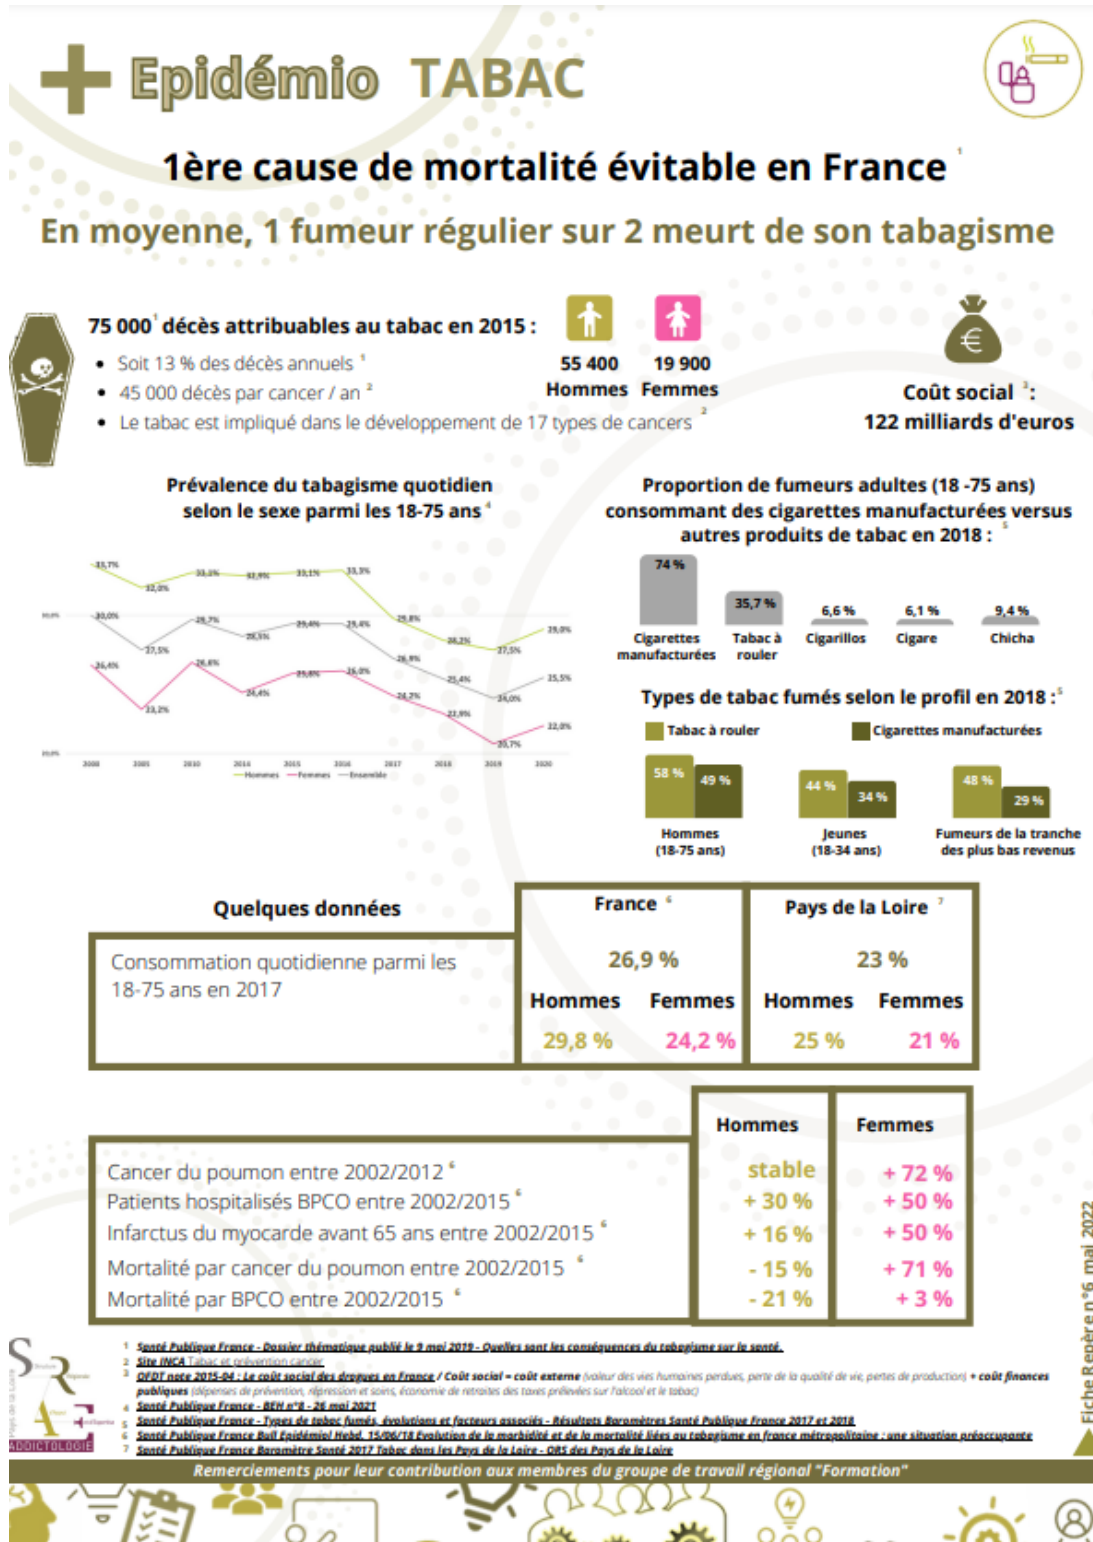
Epidémio TABAC

1ère cause de mortalité évitable en France $^1$

En moyenne, 1 fumeur régulier sur 2 meurt de son tabagisme

75 000$^1$ décès attribuables au tabac en 2015 :

- Soit 13 % des décès annuels $^1$
- 45 000 décès par cancer / an $^2$
- Le tabac est impliqué dans le développement de 17 types de cancers $^2$

55 400 Hommes
19 900 Femmes

Coût social $^3$ : 122 milliards d'euros

Prévalence du tabagisme quotidien selon le sexe parmi les 18-75 ans $^4$

35,7% 32,0% 33,3% 32,9% 33,1% 33,3% 29,8% 28,2% 27,5% 29,0%
30,0% 27,5% 29,7% 28,5% 29,4% 29,4% 26,9% 25,4% 24,0% 25,5%
26,4% 23,2% 26,8% 24,4% 25,8% 26,0% 24,2% 22,9% 20,7% 22,0%

— Hommes — Femmes — Ensemble

Proportion de fumeurs adultes (18 -75 ans) consommant des cigarettes manufacturées versus autres produits de tabac en 2018 : $^5$

| 74 % | 35,7 % | 6,6 % | 6,1 % | 9,4 % |
|---|---|---|---|---|
| Cigarettes manufacturées | Tabac à rouler | Cigarillos | Cigare | Chicha |

Types de tabac fumés selon le profil en 2018 : $^5$

Tabac à rouler
Cigarettes manufacturées

| | Tabac à rouler | Cigarettes manufacturées |
|---|---|---|
| Hommes (18-75 ans) | 58 % | 49 % |
| Jeunes (18-34 ans) | 44 % | 34 % |
| Fumeurs de la tranche des plus bas revenus | 48 % | 29 % |

Quelques données

| | France $^6$ | | Pays de la Loire $^7$ | |
|---|---|---|---|---|
| Consommation quotidienne parmi les 18-75 ans en 2017 | 26,9 % | | 23 % | |
| | Hommes | Femmes | Hommes | Femmes |
| | 29,8 % | 24,2 % | 25 % | 21 % |

| | Hommes | Femmes |
|---|---|---|
| Cancer du poumon entre 2002/2012 $^6$ | stable | + 72 % |
| Patients hospitalisés BPCO entre 2002/2015 $^6$ | + 30 % | + 50 % |
| Infarctus du myocarde avant 65 ans entre 2002/2015 $^6$ | + 16 % | + 50 % |
| Mortalité par cancer du poumon entre 2002/2015 $^6$ | - 15 % | + 71 % |
| Mortalité par BPCO entre 2002/2015 $^6$ | - 21 % | + 3 % |

1 Santé Publique France - Dossier thématique publié le 9 mai 2019 - Quelles sont les conséquences du tabagisme sur la santé.
2 Site INCA Tabac et prévention cancer
3 OFDT note 2015-04 : Le coût social des drogues en France / Coût social = coût externe (valeur des vies humaines perdues, perte de la qualité de vie, pertes de production) + coût finances publiques (dépenses de prévention, répression et soins, économie de retraites des taxes prélevées sur l'alcool et le tabac)
4 Santé Publique France - BEH n°8 - 26 mai 2021
5 Santé Publique France - Types de tabac fumés, évolutions et facteurs associés - Résultats Baromètres Santé Publique France 2017 et 2018
6 Santé Publique France Bull Epidémiol Hebd. 15/06/18 Evolution de la morbidité et de la mortalité liées au tabagisme en France métropolitaine : une situation préoccupante
7 Santé Publique France Baromètre Santé 2017 Tabac dans les Pays de la Loire - ORS des Pays de la Loire

ADDICTOLOGIE

Fiche Repère n°6 mai 2022

Remerciements pour leur contribution aux membres du groupe de travail régional "Formation"